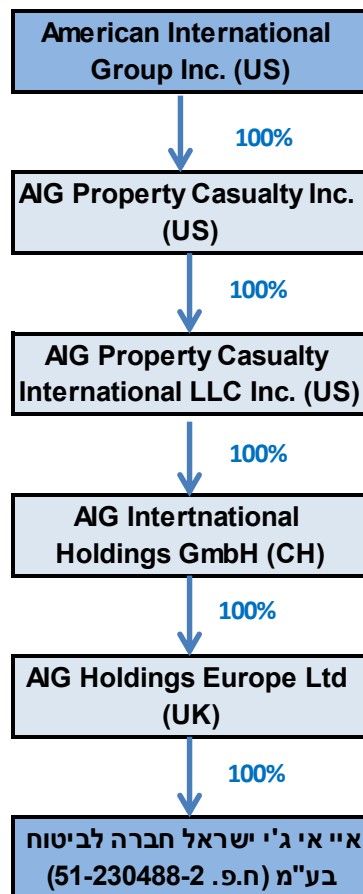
American International Group Inc. (US)

100%

AIG Property Casualty Inc. (US)

100%

AIG Property Casualty International LLC Inc. (US)

100%

AIG Intertnational Holdings GmbH (CH)

100%

AIG Holdings Europe Ltd (UK)

100%

איי אי ג'י ישראל חברה לביטוח בע"מ (ח.פ. 51-230488-2)